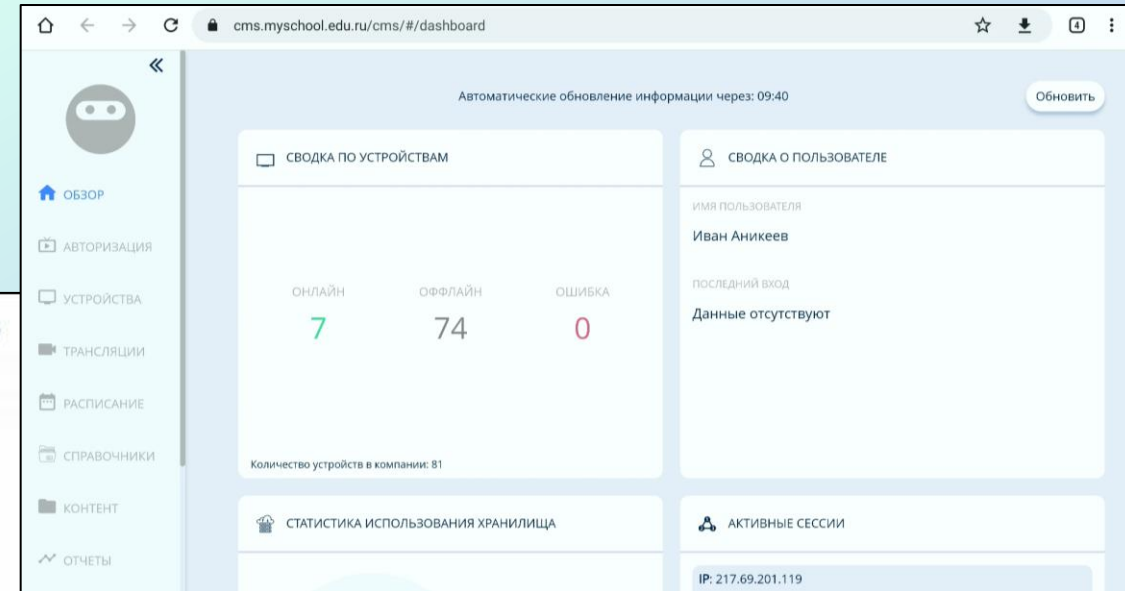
cms.myschool.edu.ru/cms/#/dashboard

4

«

ОБЗОР

АВТОРИЗАЦИЯ

УСТРОЙСТВА

ТРАНСЛЯЦИИ

РАСПИСАНИЕ

СПРАВОЧНИКИ

КОНТЕНТ

ОТЧЕТЫ

Автоматические обновление информации через: 09:40

Обновить

СВОДКА ПО УСТРОЙСТВАМ

ОНЛАЙН
7

ОФФЛАЙН
74

ОШИБКА
0

Количество устройств в компании: 81

СВОДКА О ПОЛЬЗОВАТЕЛЕ

ИМЯ ПОЛЬЗОВАТЕЛЯ
Иван Аникеев

ПОСЛЕДНИЙ ВХОД
Данные отсутствуют

СТАТИСТИКА ИСПОЛЬЗОВАНИЯ ХРАНИЛИЩА

АКТИВНЫЕ СЕССИИ

IP: 217.69.201.119